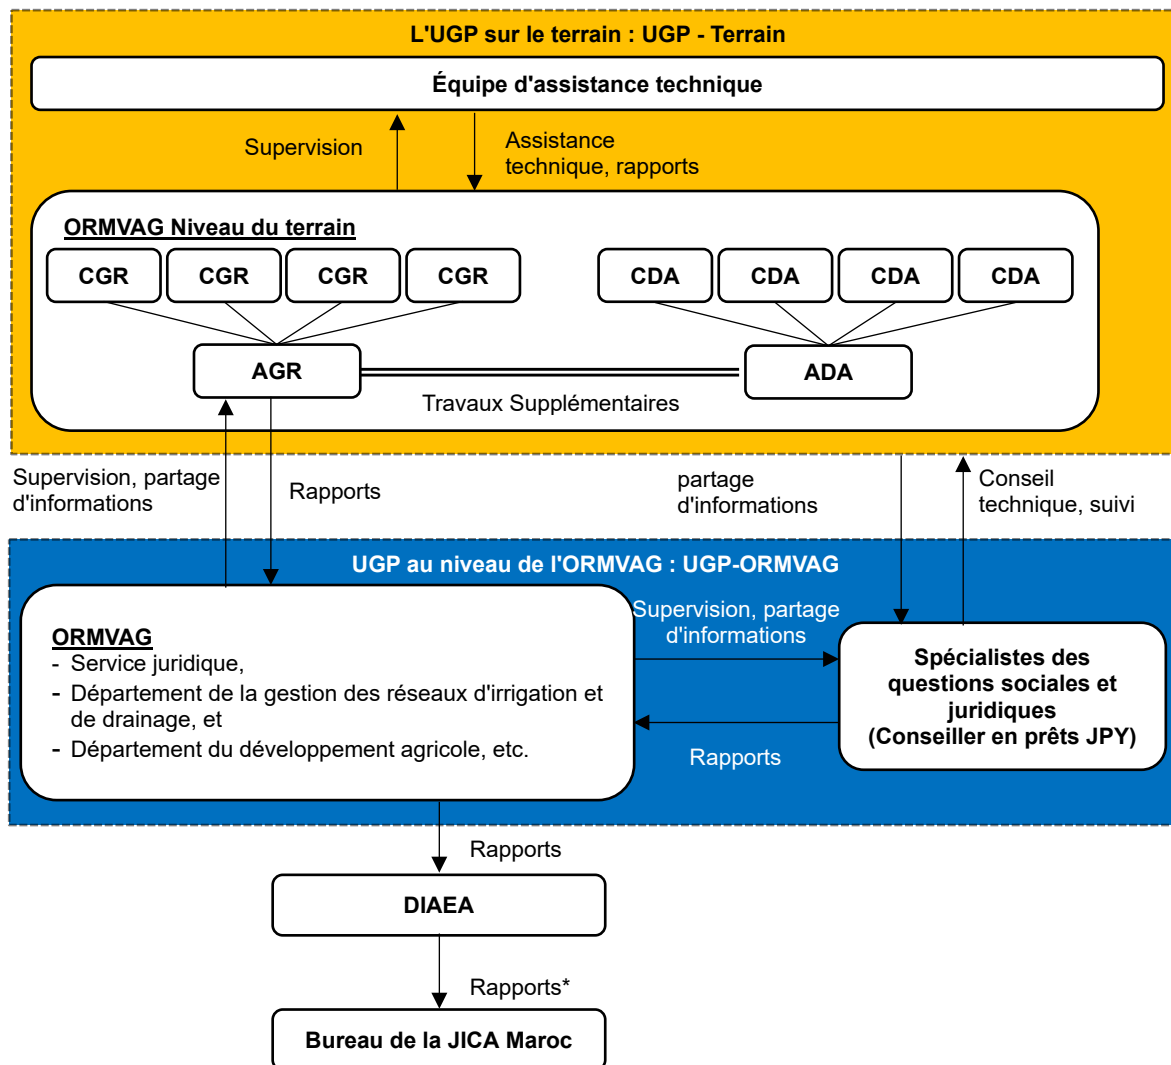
L'UGP sur le terrain : UGP - Terrain

Équipe d'assistance technique

Supervision

Assistance technique, rapports

ORMVAG Niveau du terrain

CGR

CGR

CGR

CGR

CDA

CDA

CDA

CDA

AGR

ADA

Travaux Supplémentaires

Supervision, partage d'informations

Rapports

partage d'informations

Conseil technique, suivi

UGP au niveau de l'ORMVAG : UGP-ORMVAG

ORMVAG
- Service juridique,
- Département de la gestion des réseaux d'irrigation et de drainage, et
- Département du développement agricole, etc.

Supervision, partage d'informations

Spécialistes des questions sociales et juridiques (Conseiller en prêts JPY)

Rapports

Rapports

DIAEA

Rapports*

Bureau de la JICA Maroc